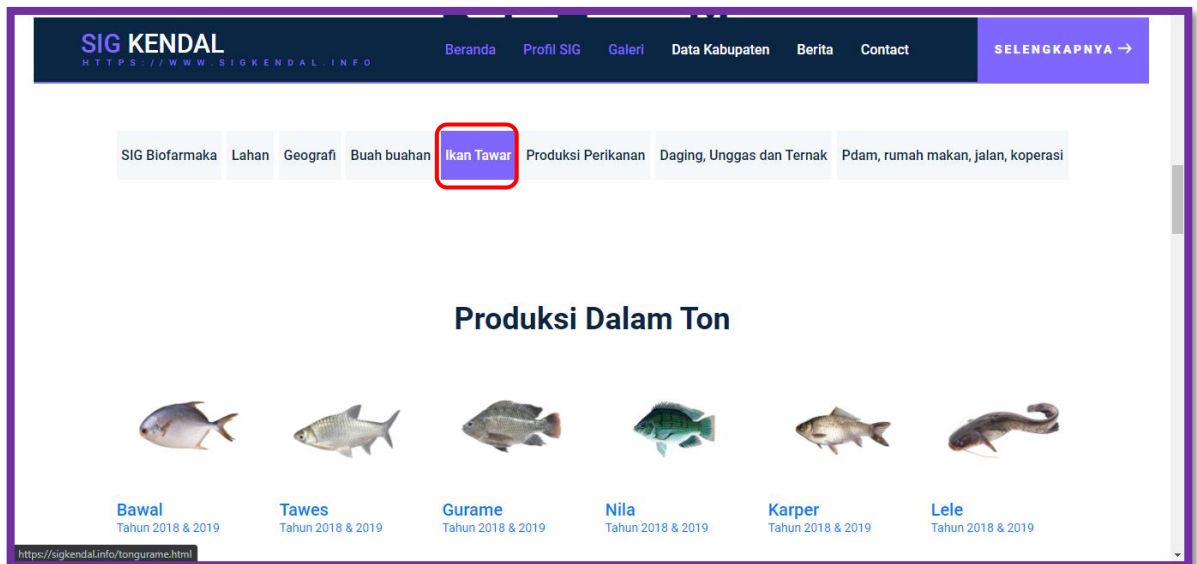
SIG KENDAL
HTTPS://WWW.SIGKENDAL.INFO

Beranda Profil SIG Galeri Data Kabupaten Berita Contact

SELENGKAPNYA →

SIG Biofarmaka Lahan Geografi Buah buahan Ikan Tawar Produksi Perikanan Daging, Unggas dan Ternak Pdam, rumah makan, jalan, koperasi

Produksi Dalam Ton

Bawal
Tahun 2018 & 2019

Tawes
Tahun 2018 & 2019

Gurame
Tahun 2018 & 2019

Nila
Tahun 2018 & 2019

Karper
Tahun 2018 & 2019

Lele
Tahun 2018 & 2019

https://sigkendal.info/tongurame.html